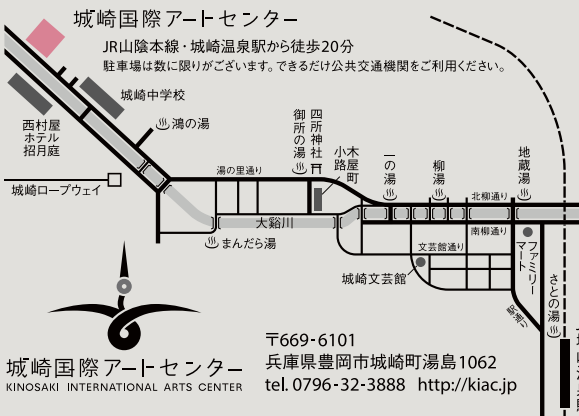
城崎国際アートセンター

JR山陰本線・城崎温泉駅から徒歩20分

駐車場は数に限りがございます。できるだけ公共交通機関をご利用ください。

城崎中学校

西村屋
ホテル
招月庭

鴻の湯

城崎ロープウェイ

湯の里通り

御所の湯

四所神社

小路屋町

木

一の湯

柳湯

地蔵湯

北柳通り

大谿川

まんだら湯

南柳通り

文芸館通り

城崎文芸館

ファミリーマート

さとの湯

城崎国際アートセンター
KINOSAKI INTERNATIONAL ARTS CENTER

〒669-6101
兵庫県豊岡市城崎町湯島1062
tel. 0796-32-3888 http://kiac.jp